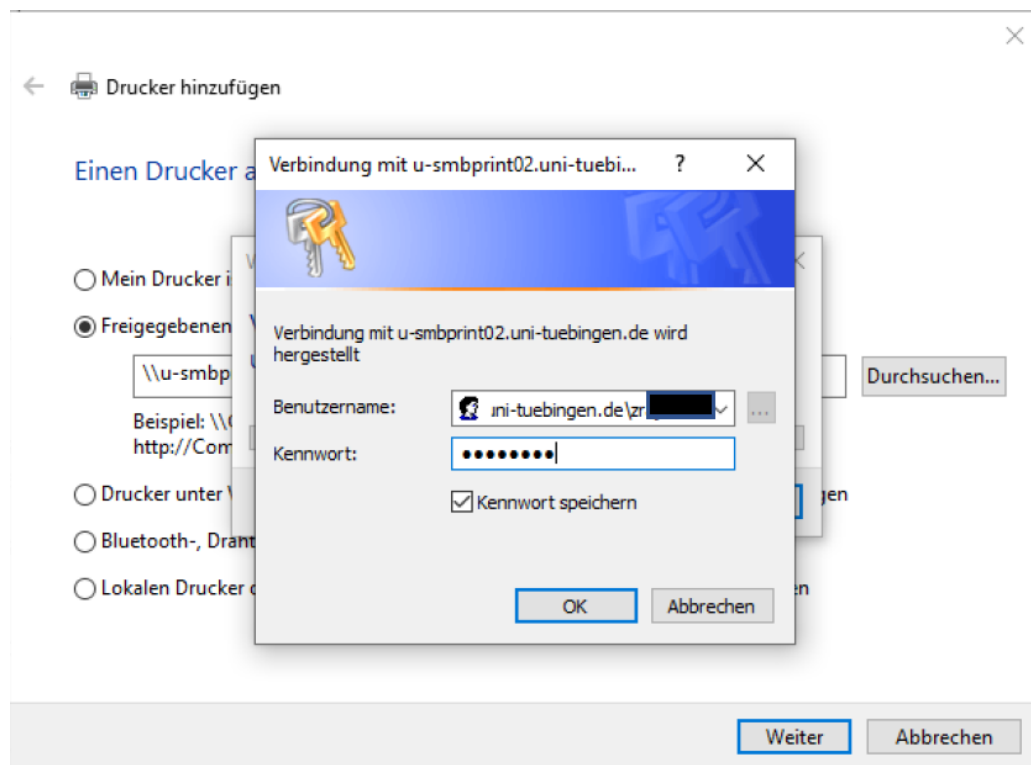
Drucker hinzufügen

Einen Drucker a

Mein Drucker i

Freigegebenen

\\u-smbp

Durchsuchen...

Beispiel: \\
http://Com

Drucker unter

gen

Bluetooth-, Draht

Lokalen Drucker

en

Verbindung mit u-smbprint02.uni-tuebi... ? ×

Verbindung mit u-smbprint02.uni-tuebingen.de wird hergestellt

Benutzername: uni-tuebingen.de\zr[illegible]

Kennwort: ••••••••

Kennwort speichern

OK Abbrechen

Weiter Abbrechen